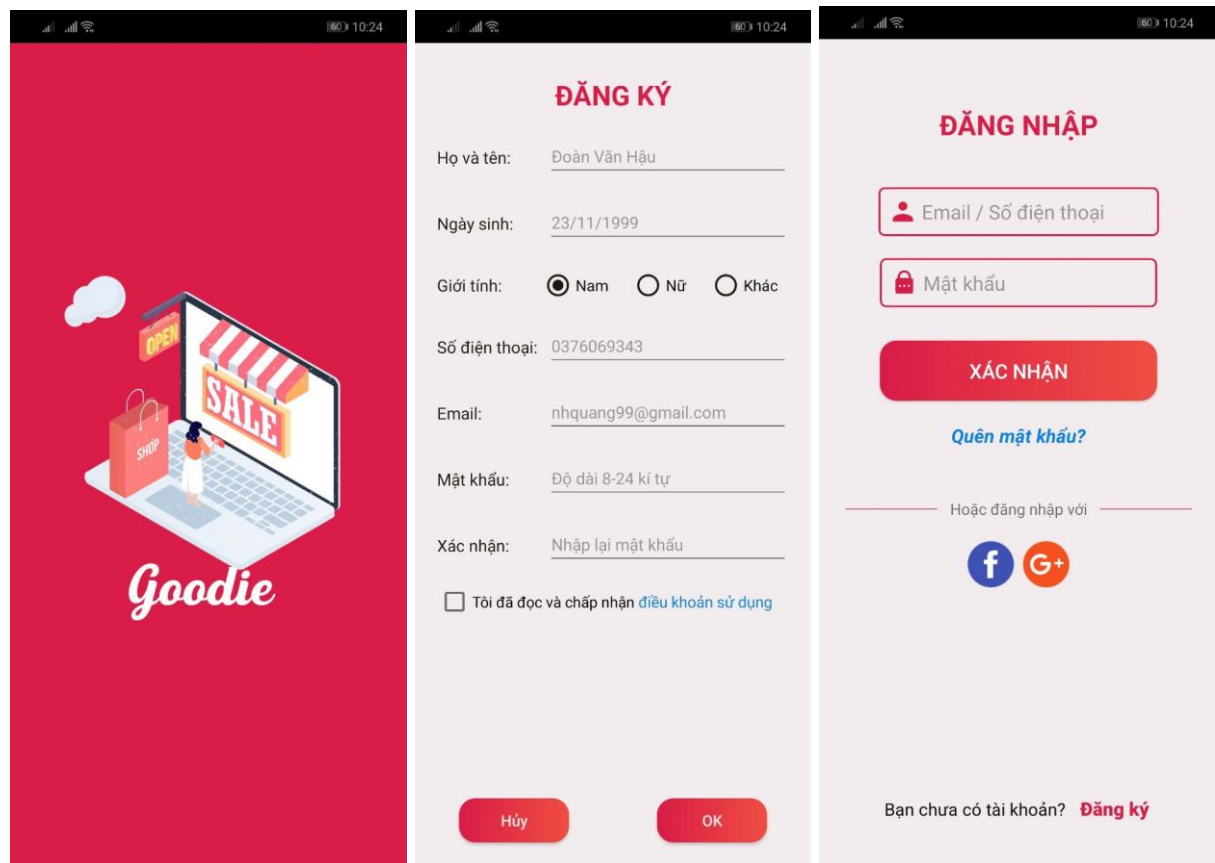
60 10:24

OPEN

SALE

SHOP

Goodie

60 10:24

ĐĂNG KÝ

Họ và tên: Đoàn Văn Hậu

Ngày sinh: 23/11/1999

Giới tính: Nam Nữ Khác

Số điện thoại: 0376069343

Email: nhquang99@gmail.com

Mật khẩu: Độ dài 8-24 kí tự

Xác nhận: Nhập lại mật khẩu

Tôi đã đọc và chấp nhận điều khoản sử dụng

Hủy OK

60 10:24

ĐĂNG NHẬP

Email / Số điện thoại

Mật khẩu

XÁC NHẬN

Quên mật khẩu?

Hoặc đăng nhập với

f G+

Bạn chưa có tài khoản? Đăng ký